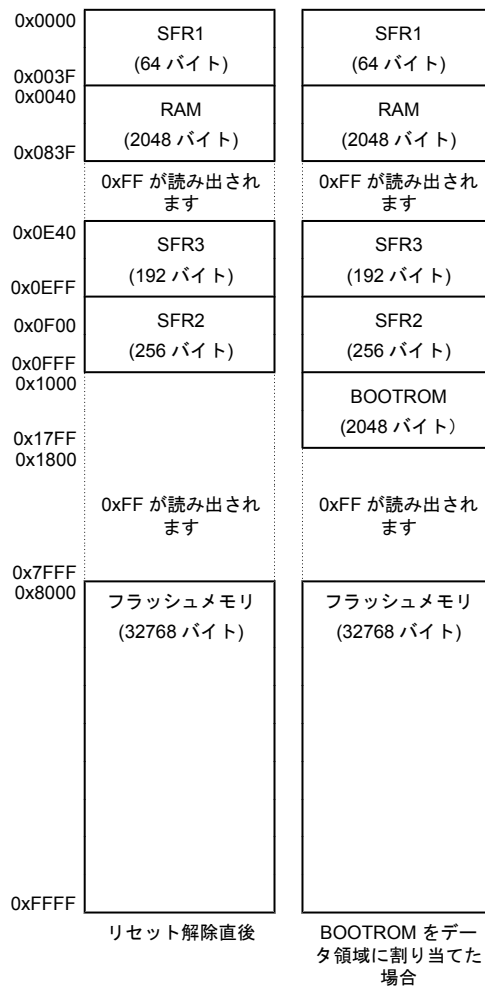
0x0000
0x003F
0x0040
0x083F
0x0E40
0x0EFF
0x0F00
0x0FFF
0x1000
0x17FF
0x1800
0x7FFF
0x8000
0xFFFF

SFR1
(64 バイト)
RAM
(2048 バイト)
0xFF が読み出されます
SFR3
(192 バイト)
SFR2
(256 バイト)
0xFF が読み出されます
フラッシュメモリ
(32768 バイト)
リセット解除直後

SFR1
(64 バイト)
RAM
(2048 バイト)
0xFF が読み出されます
SFR3
(192 バイト)
SFR2
(256 バイト)
BOOTROM
(2048 バイト)
0xFF が読み出されます
フラッシュメモリ
(32768 バイト)
BOOTROM をデータ領域に割り当てた場合